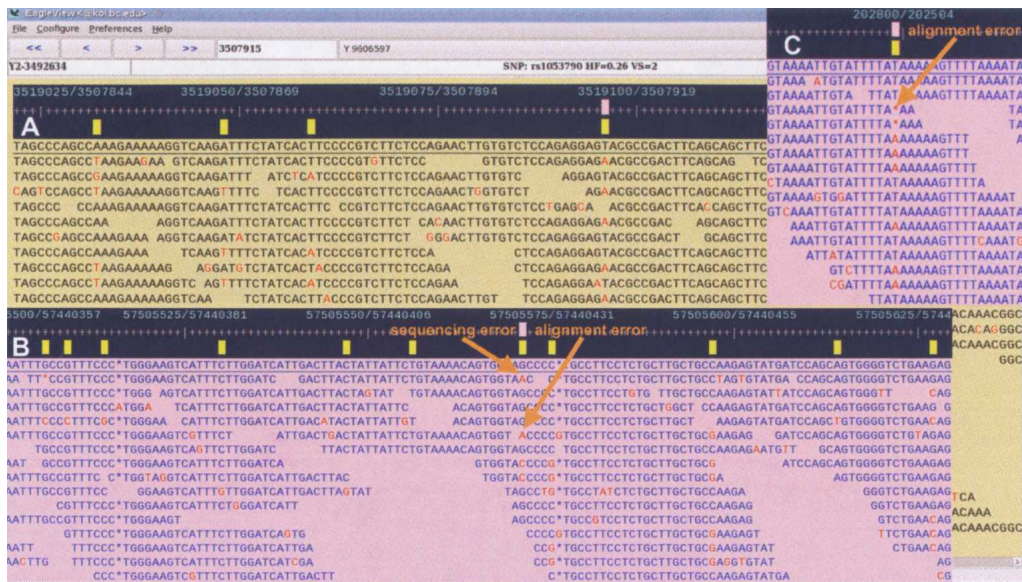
EagleView <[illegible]>
File Configure Preferences Help
<< < > >> 3507915 Y 9606597
Y2-3492634
SNP: rs1053790 HF=0.26 VS=2

3519025/3507844 3519050/3507869 3519075/3507894 3519100/3507919

A

TAGCCCAGCCAAAGAAAAAAGGTCAAGATTTCTATCACTTCCCCGTCTTCTCCAGAACTTGTGTCTCCAGAGGAGTACGCCGACTTCAGCAGCTTC
TAGCCCAGCCTAAGAAGAAGTCAAGATTTCTATCACTTCCCCGTGTTCTCC GTGTCTCCAGAGGAGAACGCCGACTTCAGCAG TC
TAGCCCAGCCGAAGAAAAAAGGTCAAGATTT ATCTCATCCCCGTCTTCTCCAGAACTTGTGTC AGGAGTACGCCGACTTCAGCAGCTTC
CAGTCCAGCCTAAGAAAAAAGGTCAAGTTTTC TCACTTCCCCGTCTTCTCCAGAACTGGTGTCT AGAACGCCGACTTCAGCAGCTTC
TAGCCC CAAAGAAAAAAGGTCAAGATTTCTATCACTTCC CCGTCTTCTCCAGAACTTGTGTCTCCTGAGCA ACGCCGACTTCACCAGCTTC
TAGCCCAGCCAA AGGTCAAGATTTCTATCACTTCCCCGTCTTCT CACAACTTGTGTCTCCAGAGGAGTACGCCGAC AGCAGCTTC
TAGCCGAGCCAAAGAAA AGGTCAAGATATCTATCACTTCCCCGTCTTCT GGGACTTGTGTCTCCAGAGGAGTACGCCGACT GCAGCTTC
TAGCCCAGCCAAAGAAA TCAAGTTTTCTATCACTACCCCGTCTTCTCCA CTCCAGAGGAGTACGCCGACTTCAGCAGCTTC
TAGCCCAGCCTAAGAAAAAG AGGATGTCTATCACTACCCCGTCTTCTCCAGA CCAGAGGAGAACGCCGACTTCAGCAGCTTC
TAGCCCAGCCTAAGAAAAAAGGTC AGTTTTCTATCACATCCCCGTCTTCTCCAGAA TCCAGAGGAATACGCCGACTTCAGCAGCTTC
TAGCCCAGCCAAAGAAAAAAGGTCAA TCTATCACTTACCCGTCTTCTCCAGAACTTGT TCCAGAGGAGAACGCCGACTTCAGCAGCTTC

202800/202504
alignment error
C

GTAAAATTGTATTTTATAAAAAGTTTTAAAATA
GTAAA ATGTATTTTATAAAAAGTTTTAAAATA
GTAAAATTGTA TTATAAAAAGTTTTAAAATA
GTAAAATTGTATTTTA*AA TA
GTAAAATTGTATTTTA*AAA TA
GTAAAATTGTATTTTATAAAAAAGTTT A
GTAAAATTGTATTTTAAAAAAGTTT
GTAAAATTGTATTTTAAAAAAGTTTT
CTAAAATTGTATTTTAAAAAAGTTTTA
GTAAAAGTGGATTTTATAAAAAGTTTTAAAAT
GTCAAATTGTATTTTATAAAAAGTTTTAAAATA
AAATTGTATTTTATAAAAAGTTTTAAAATA
AAATTGTATTTTATAAAAAGTTTTCAAATG
ATTATATTTTATAAAAAGTTTTAAAATA
GTCTTTTAAAAAAGTTTTAAAATA
CGATTTTAAAAAAGTTTTAAAATA
TTATAAAAAGTTTTAAAATA

5500/57440357 57505525/57440381 57505550/57440406 57505575/57440431 57505600/57440455 57505625/5744

B

sequencing error alignment error

AATTTGCCGTTTCCC*TGGGAAGTCATTTCTTGGATCATTGACTTACTATTATTCTGTAAAACAGTGGTAGCCCC*TGCCTTCCTCTGCTTGCTGCCAAGAGTATGATCCAGCAGTGGGGTCTGAAGAG
AA TT*CCGTTTCCC*TGGGAAGTCATTTCTTGGATC GACTTACTATTATTCTGTAAAACAGTGGTAAC *TGCCTTCCTCTGCTTGCTGCCTAGTGTATGA CCAGCAGTGGGGTCTGAAGAG
AATTTGCCGTTTCCC*TGGG AGTCATTTCTTGGATCATTGACTTACTAGTAT TGTAAAACAGTGGTAGCCCC*TGCCTTCCTCTGTG TTGCTGCCAAGAGTATTATCCAGCAGTGGGTT CAG
AATTTGCCGTTTCCCATGGA TCATTTCTTGGATCATTGACTTACTATTATTC ACAGTGGTAGCCCC*TGCCTTCCTCTGCTGGCT CCAAGAGTATGATCCAGCAGTGGGGTCTGAAG G
AATTTCCCCTTTCGC*TGGGAA CATTTCTTGGATCATTGACATACTATTATTGT ACAGTGGTAGCCCC*TGCCTTCCTCTGCTTGCT AAGAGTATGATCCAGCTGTGGGGTCTGAACAG
AATTTGCCGTTTCCC*TGGGAAGTCGTTTCT ATTGACTGACTATTATTCTGTAAAACAGTGGT ACCCCGTGCCTTCCTCTGCTTGCTGCGAAGAG GATCCAGCAGTGGGGTCTGTAGAG
TGCCGTTTCCC*TGGGAAGTCAGTTCTTGGATC TTACTATTATTCTGTAAAACAGTGGTAGCCCC TGCCTTCCTCTGCTTGCTGCCAAGAGAATGTT GCAGTGGGGTCTGAAGAG
AAT GCCGTTTCCC*TGGGAAGTCATTTCTTGGATCA GTGGTACCCCG*TGCCTTCCTCTGCTTGCTGCG ATCCAGCAGTGGGGTCTGAAGAG
AATTTGCCGTTTC C*TGGTAGGTCATTTCTTGGATCATTGACTTAC TGGTACCCCG*TGCCTTCCTCTGCTTGCTGCGA AGTGGGGTCTGAAGAG
AATTTGCCGTTTCC GGAAGTCATTTGTTGGATCATTGACTTAGTAT TAGCCTG*TGCCTATCTCTGCTTGCTGCCAAGA GGGTCTGAAGAGTCA
CGTTTCCC*TGGGAAGTCATTTCTGGGATCATT AGCCCC*TGCCTTCCTCTGCTTGCTGCCAAGAG GGTCTGAAGAGACAAA
AATTTGCCGTTTCCC*TGGGAAGT AGCCCC*TGCCGTCCTCTGCTTGCTGCCAAGAG GTCTGAACAGACAAACGGC
GTTTCCC*TGGGAAGTCATTTCTTGGATCAGTG CCCCGTGCCTTCCTCTGCTTGCTGCGAAGAGT TTCTGAACAG
AATT TTTCCC*TGGGAAGTCATTTCTTGGATCATTGA CCG*TGCCTTCCTCTGCTTGCTGCCAAGAGTAT CTGAACAG
AACTTG TTTCCC*TGGGAAGTCATTTCTTGGATCATCGA CCG*TGCCTTCCTCTGCTTGCTGCGAGGTGTAT AG
CCC*TGGGAAGTCGTTTCTTGGATCATTGACTT C*TGCCTTCCTCTGCTTGCTGCCAAGAGTATGA CG

ACAAACGGC
ACACAGGGC
ACAAACGGC
GGC